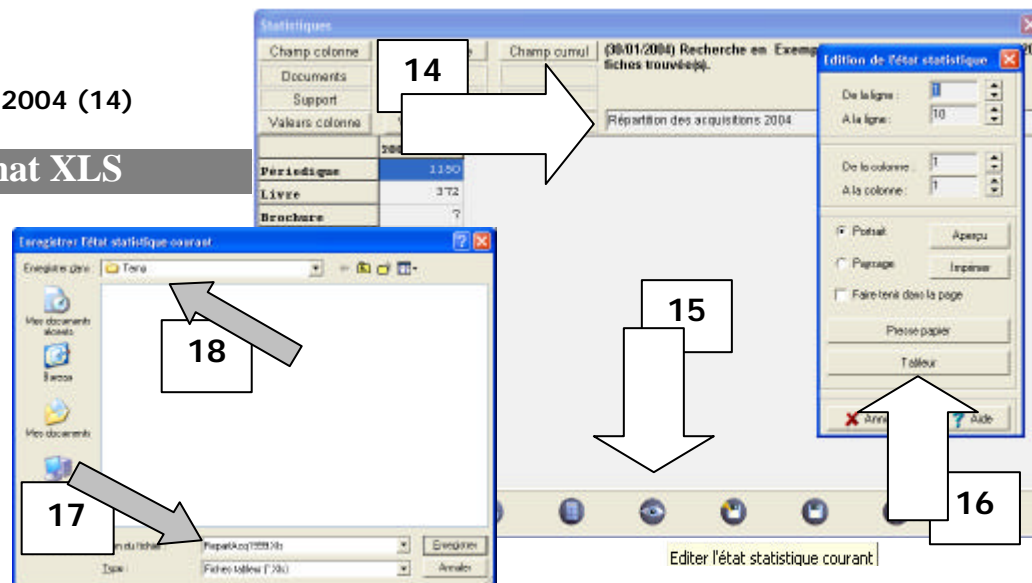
2004 (14)

nat XLS

Statistiques

Champ colonne

Documents

Support

Valeurs colonne

Champ cumul

(30/01/2004) Recherche en Exemp fiches trouvée(s).

14

Répartition des acquisitions 2004

| | 200 |
|---|---|
| Périodique | 1150 |
| Livre | 372 |
| Brochure | 7 |

Edition de l'état statistique

De la ligne : 1

A la ligne : 10

De la colonne : 1

A la colonne : 1

Portrait

Aperçu

Paysage

Imprimer

Faire tenir dans la page

Presse papier

Tableur

Annuler

Aide

15

16

Enregistrer l'état statistique courant

Enregistrer dans : Tem

18

Mes documents récents

Bureau

Mes documents

17

Nom du fichier : RepartAcq1999.Xls

Enregistrer

Type : Fiches tableur (*.Xls)

Annuler

Editer l'état statistique courant